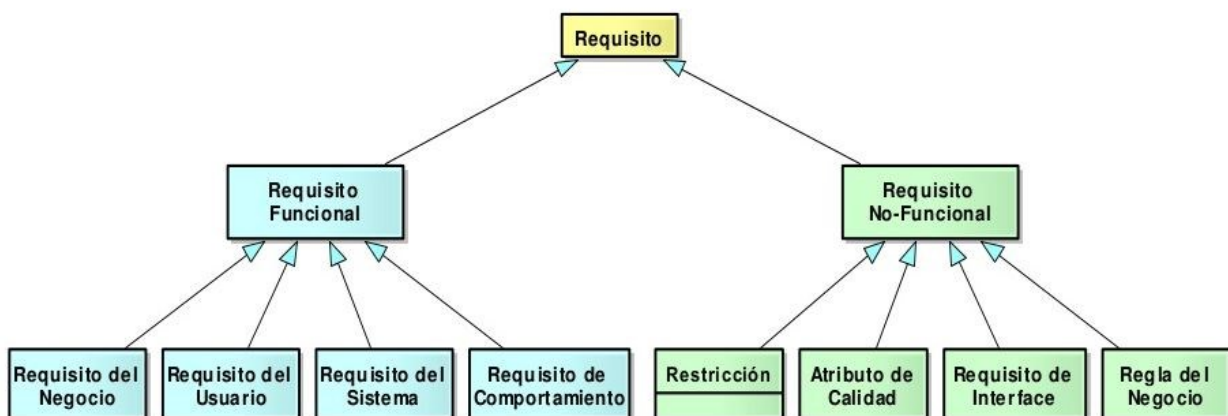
Requisito

Requisito Funcional

Requisito No-Funcional

Requisito del Negocio

Requisito del Usuario

Requisito del Sistema

Requisito de Comportamiento

Restricción

Atributo de Calidad

Requisito de Interface

Regla del Negocio